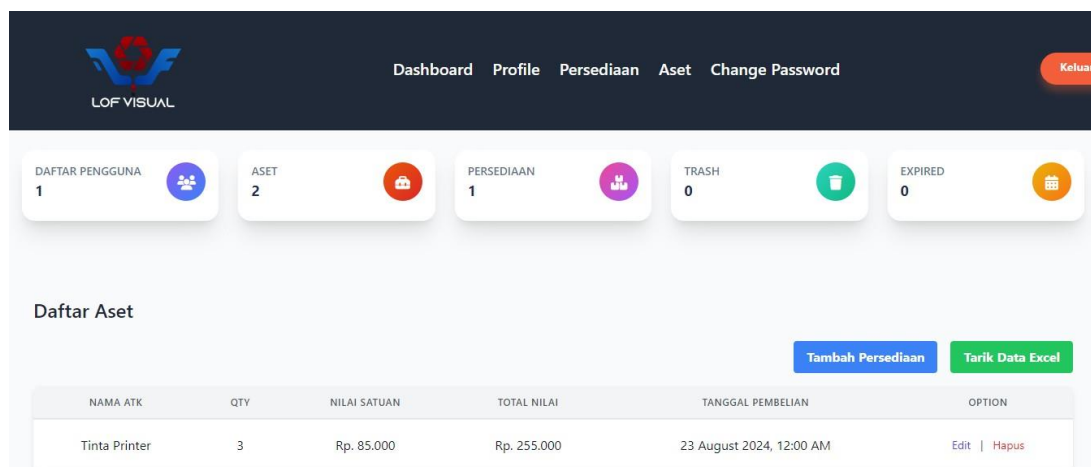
LOF VISUAL

Dashboard Profile Persediaan Aset Change Password

Keluar

DAFTAR PENGGUNA
1

ASET
2

PERSEDIAAN
1

TRASH
0

EXPIRED
0

Daftar Aset

Tambah Persediaan

Tarik Data Excel

| NAMA ATK | QTY | NILAI SATUAN | TOTAL NILAI | TANGGAL PEMBELIAN | OPTION |
|---|---|---|---|---|---|
| Tinta Printer | 3 | Rp. 85.000 | Rp. 255.000 | 23 August 2024, 12:00 AM | Edit \| Hapus |